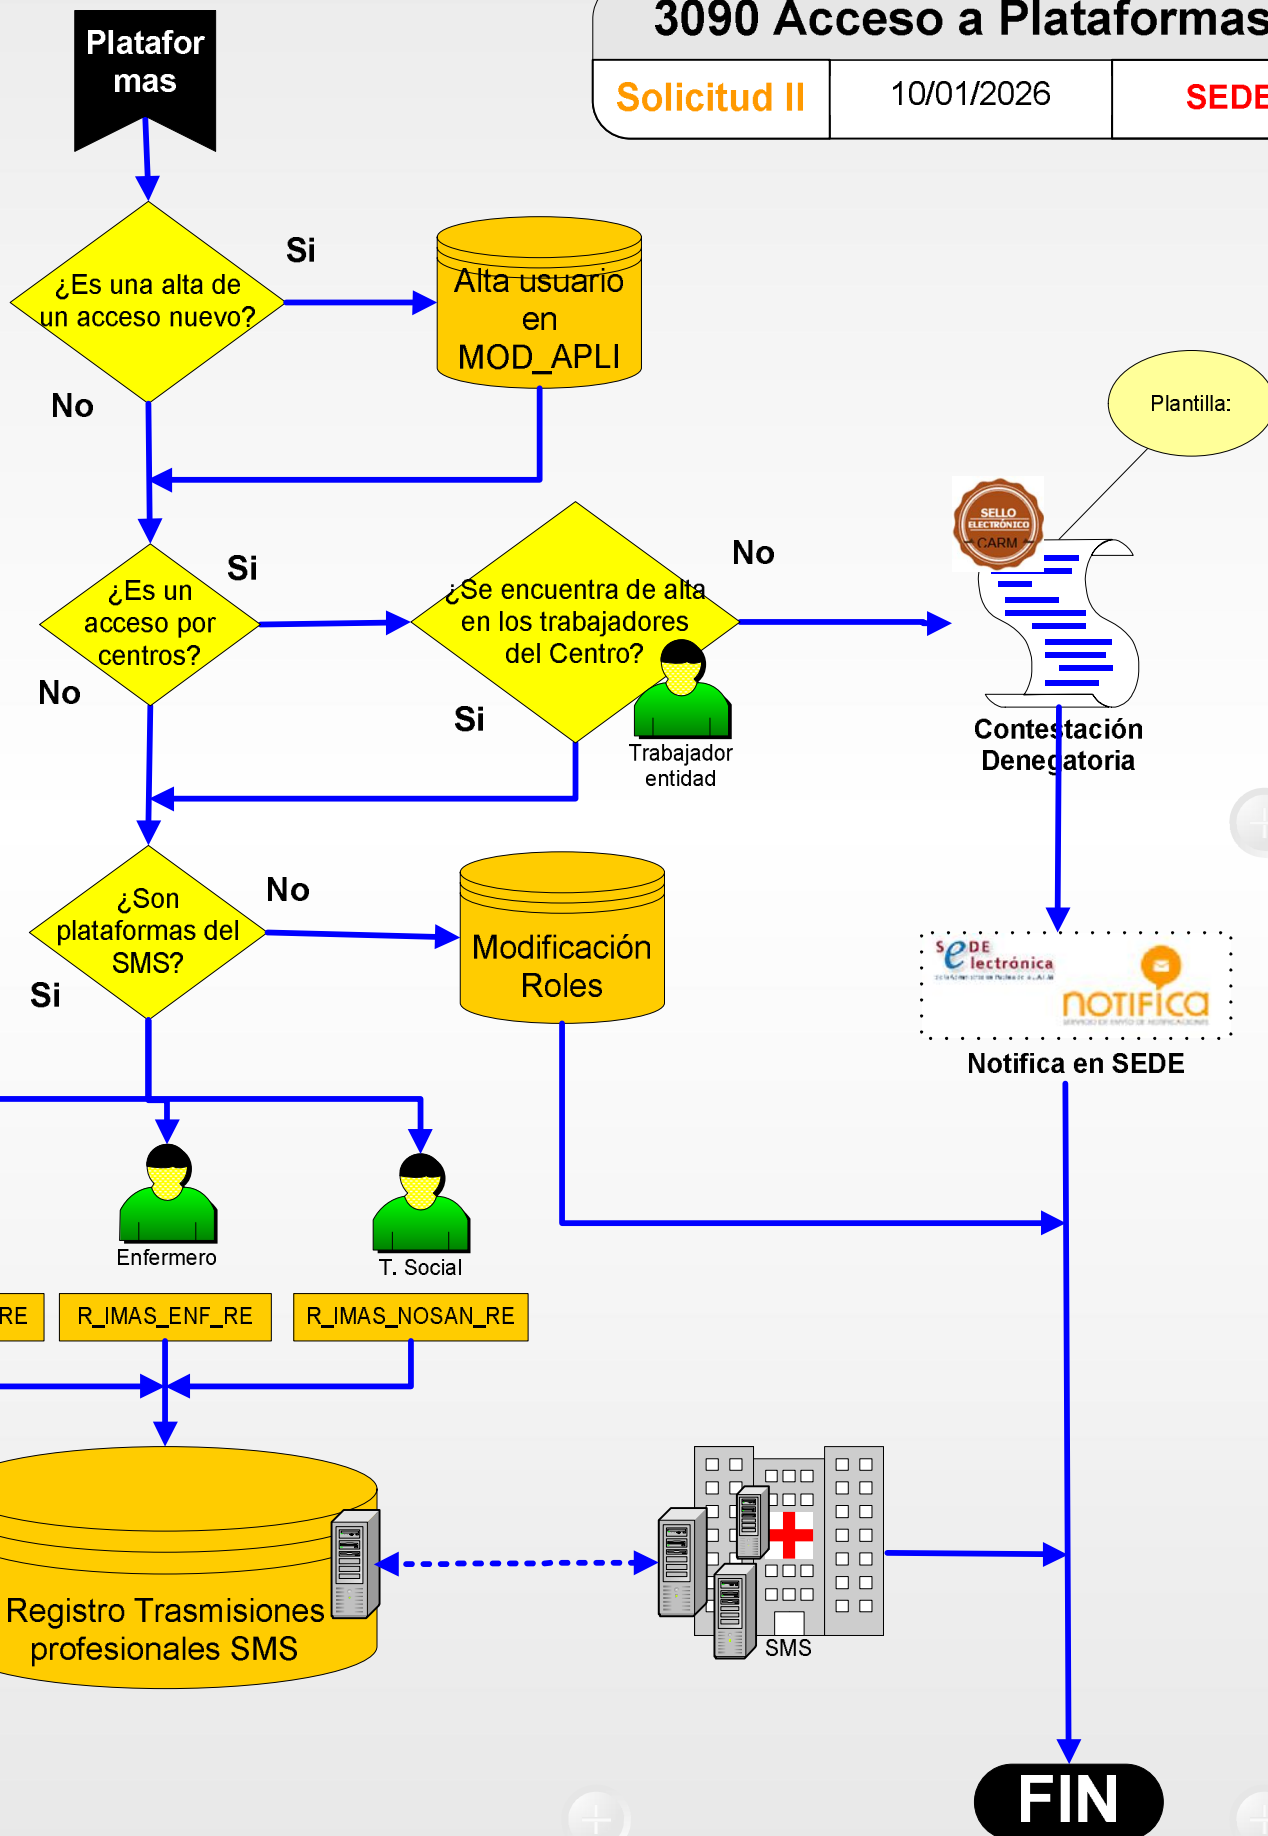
3090 Acceso a Plataformas

| Solicitud II | 10/01/2026 | SEDE |
|---|---|---|

Plataformas

¿Es una alta de un acceso nuevo?

Si

Alta usuario en MOD_APLI

No

Plantilla:

¿Es un acceso por centros?

Si

¿Se encuentra de alta en los trabajadores del Centro?

No

SELLO ELECTRÓNICO CARM

No

Si

Trabajador entidad

Contestación Denegatoria

¿Son plataformas del SMS?

No

Modificación Roles

Si

sede electrónica

notifica

Notifica en SEDE

Enfermero

T. Social

RE

R_IMAS_ENF_RE

R_IMAS_NOSAN_RE

Registro Trasmisiones profesionales SMS

SMS

FIN